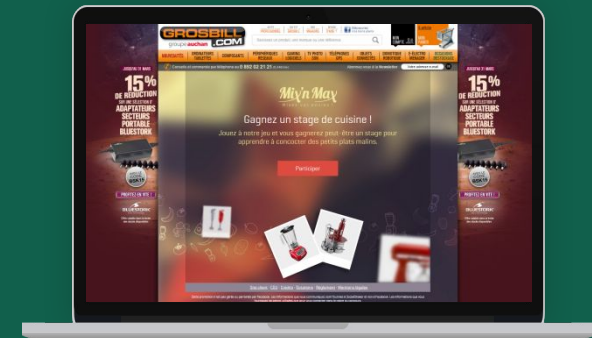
GROSBILL .COM
groupe auchan

JUSQU'AU 11 MARS
15%
DE RÉDUCTION
SUR UNE SÉLECTION D'
ADAPTATEURS
SECTEURS
PORTABLE
BLUESTORK
PROFITEZ-EN VITE!

0 892 02 21 21

Mix'n Max

Gagnez un stage de cuisine !

Jouez à notre jeu et vous gagnerez peut-être un stage pour apprendre à concocter des petits plats malins.

Participer

JUSQU'AU 11 MARS
15%
DE RÉDUCTION
SUR UNE SÉLECTION D'
ADAPTATEURS
SECTEURS
PORTABLE
BLUESTORK
PROFITEZ-EN VITE!